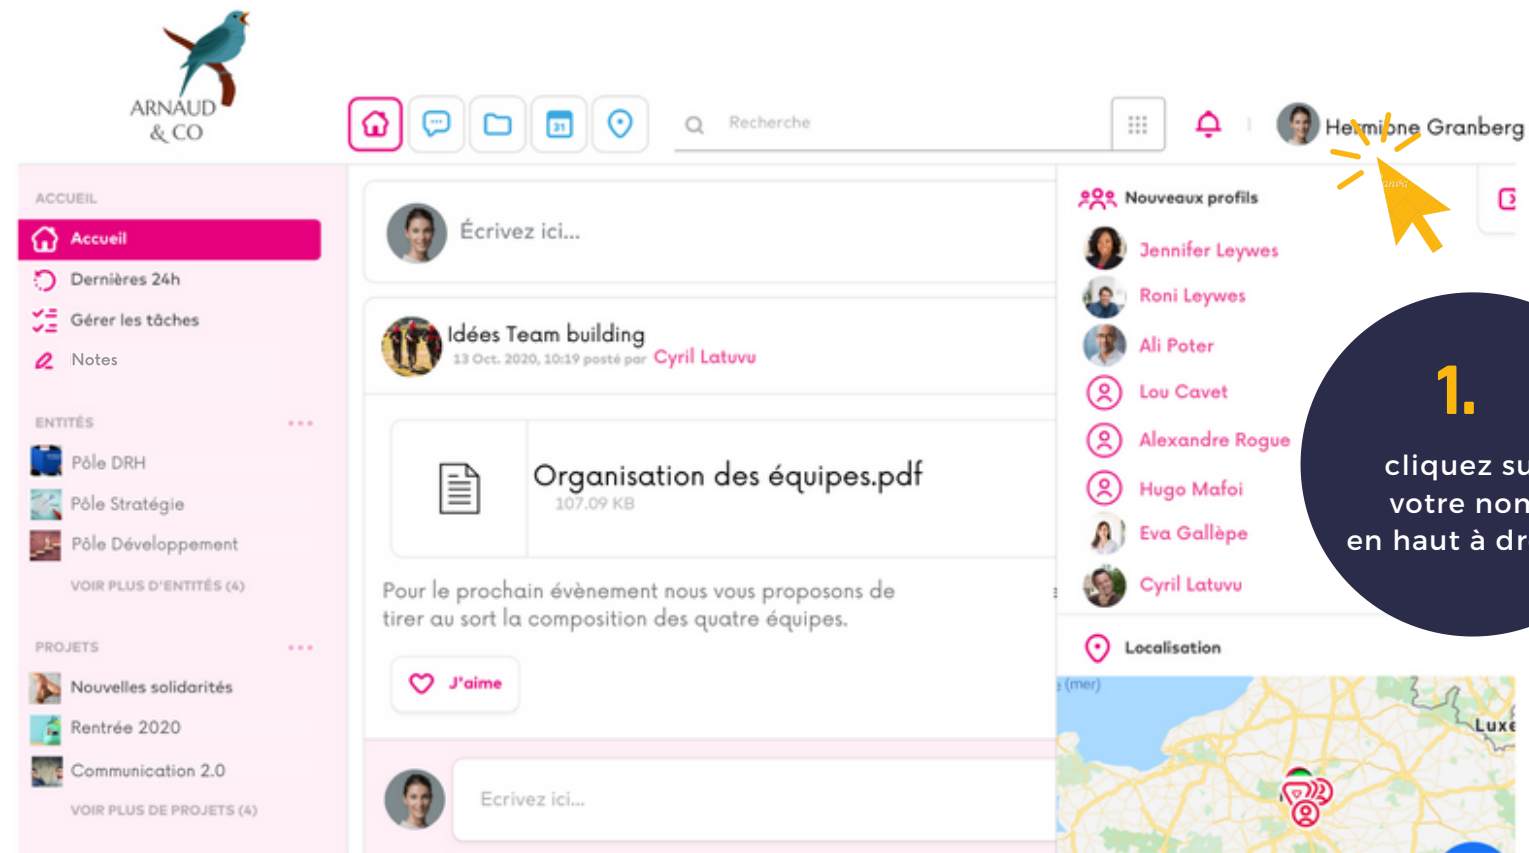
ARNAUD & CO

Recherche

Hermione Granberg

ACCUEIL

Accueil

Dernières 24h

Gérer les tâches

Notes

ENTITÉS

Pôle DRH

Pôle Stratégie

Pôle Développement

VOIR PLUS D'ENTITÉS (4)

PROJETS

Nouvelles solidarités

Rentrée 2020

Communication 2.0

VOIR PLUS DE PROJETS (4)

Écrivez ici...

Idées Team building

13 Oct. 2020, 10:19 posté par Cyril Latuvu

Organisation des équipes.pdf

107.09 KB

Pour le prochain évènement nous vous proposons de tirer au sort la composition des quatre équipes.

J'aime

Ecrivez ici...

Nouveaux profils

Jennifer Leywes

Roni Leywes

Ali Poter

Lou Cavet

Alexandre Rogue

Hugo Mafoi

Eva Gallèpe

Cyril Latuvu

Localisation

(mer)

Luxe

1.

cliquez su votre non en haut à dr